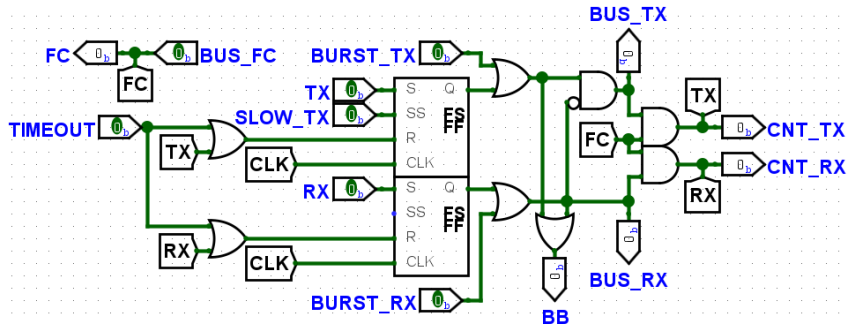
BUS_TX

FC $0_b$ $0_b$ BUS_FC

FC

BURST_TX $0_b$

TX $0_b$ S Q

SLOW_TX $0_b$ SS FS FF

TIMEOUT $0_b$ R

TX CLK CLK

TX

FC

$0_b$ CNT_TX

$0_b$ CNT_RX

RX

RX $0_b$ S Q

SS FS FF

RX R

CLK CLK

BURST_RX $0_b$

BUS_RX

BB